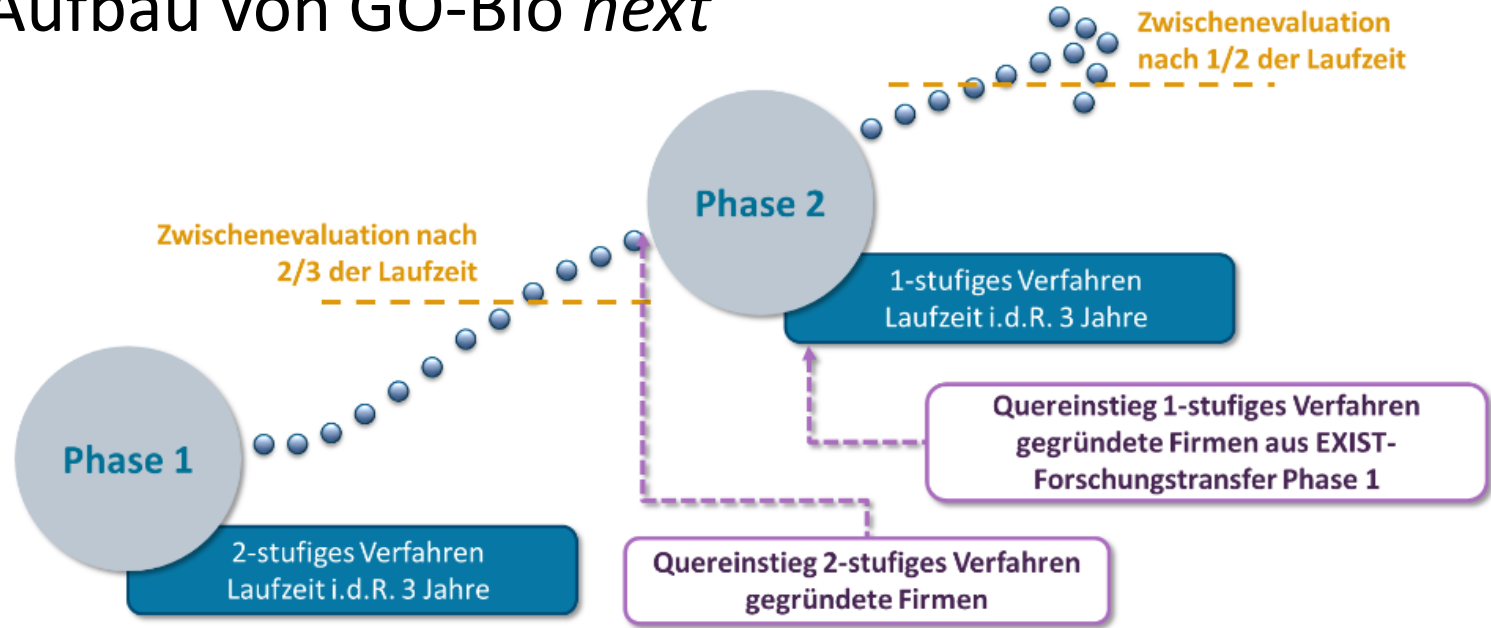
Aufbau von GO-Bio *next*

Zwischenevaluation nach 1/2 der Laufzeit

Phase 2

Zwischenevaluation nach 2/3 der Laufzeit

1-stufiges Verfahren Laufzeit i.d.R. 3 Jahre

Quereinstieg 1-stufiges Verfahren gegründete Firmen aus EXIST-Forschungstransfer Phase 1

Phase 1

2-stufiges Verfahren Laufzeit i.d.R. 3 Jahre

Quereinstieg 2-stufiges Verfahren gegründete Firmen